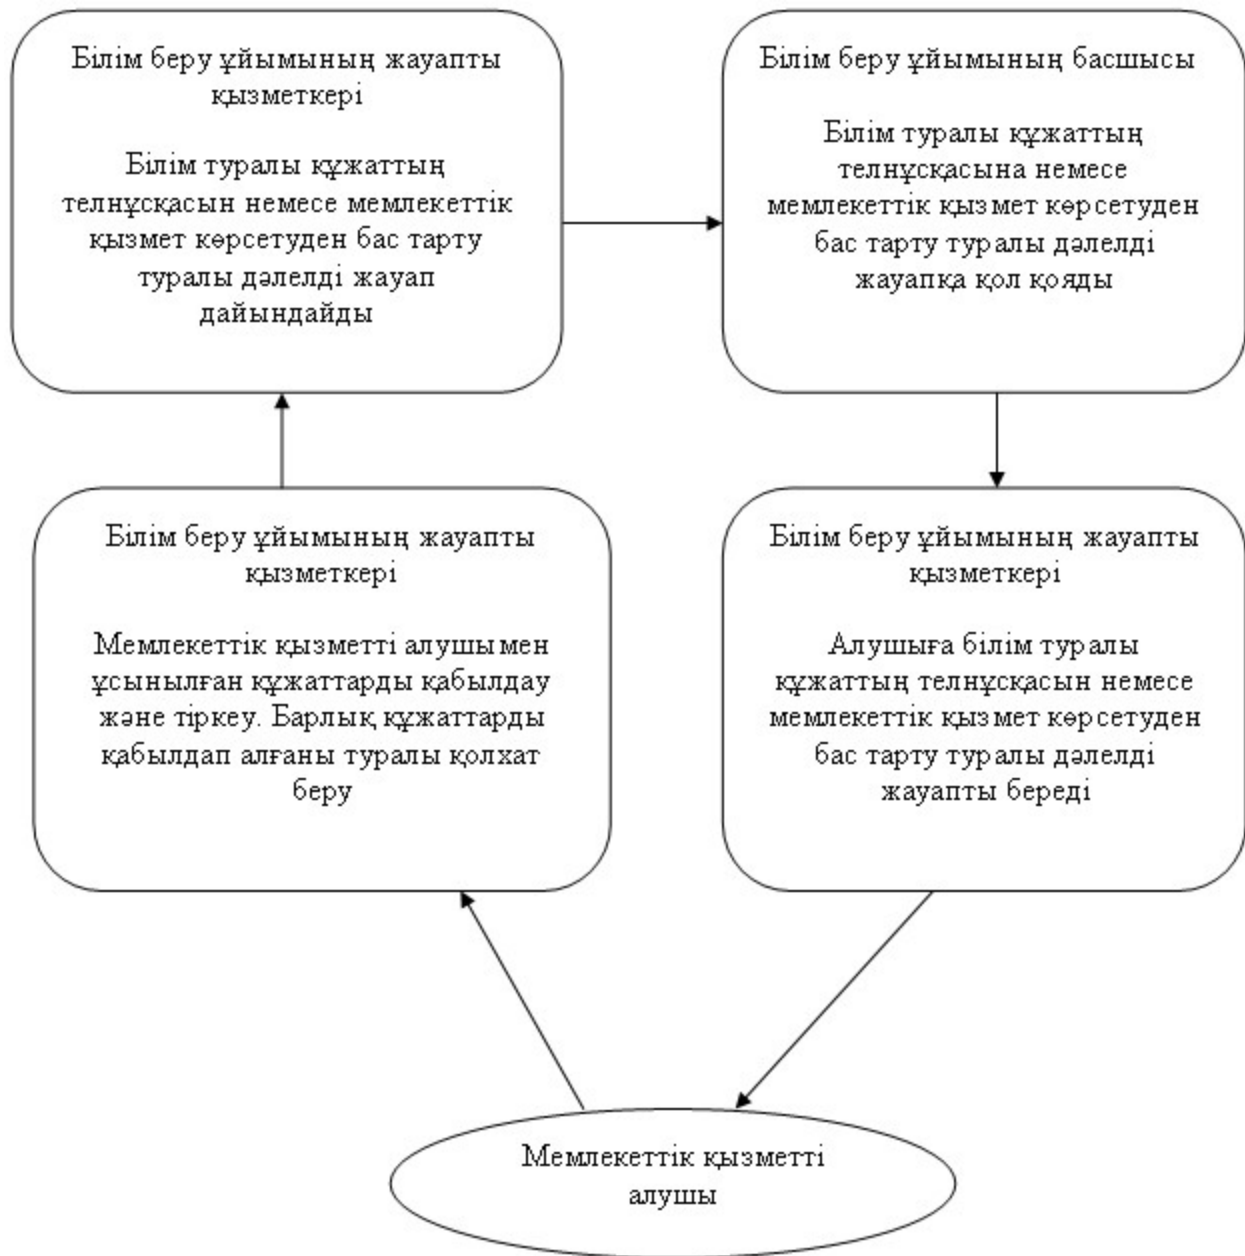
Білім беру ұйымының жауапты қызметкері

Білім туралы құжаттың телнұсқасын немесе мемлекеттік қызмет көрсетуден бас тарту туралы дәлелді жауап дайындайды

Білім беру ұйымының басшысы

Білім туралы құжаттың телнұсқасына немесе мемлекеттік қызмет көрсетуден бас тарту туралы дәлелді жауапқа қол қояды

Білім беру ұйымының жауапты қызметкері

Мемлекеттік қызметті алушымен ұсынылған құжаттарды қабылдау және тіркеу. Барлық құжаттарды қабылдап алғаны туралы қолхат беру

Білім беру ұйымының жауапты қызметкері

Алушыға білім туралы құжаттың телнұсқасын немесе мемлекеттік қызмет көрсетуден бас тарту туралы дәлелді жауапты береді

Мемлекеттік қызметті алушы